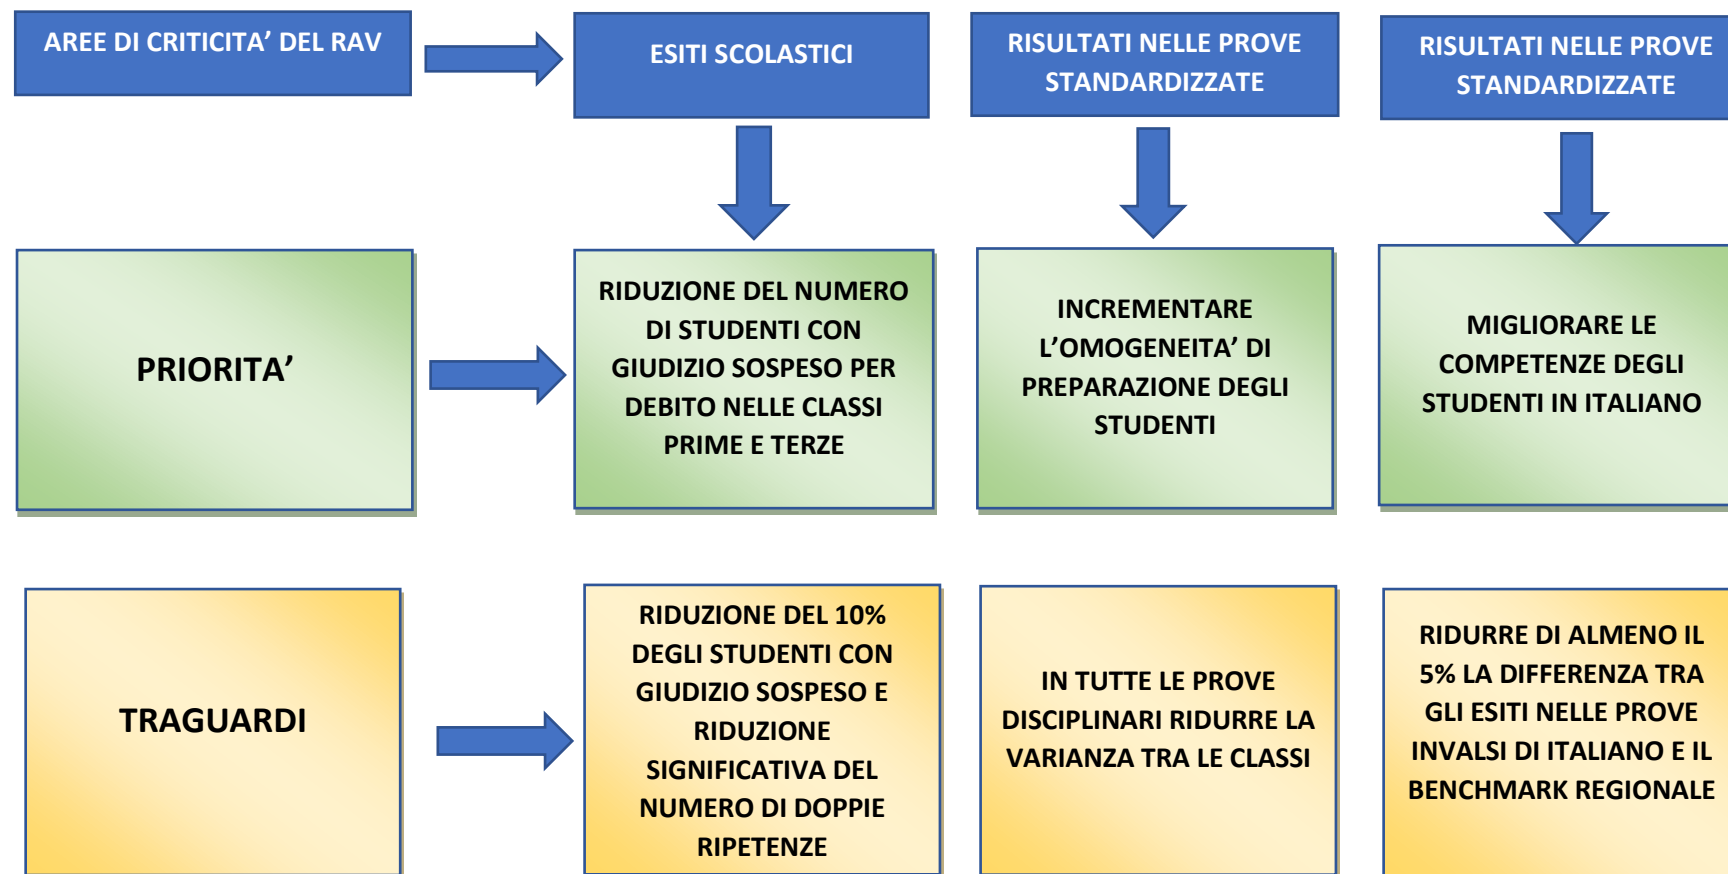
AREE DI CRITICITA' DEL RAV

ESITI SCOLASTICI

RISULTATI NELLE PROVE STANDARDIZZATE

RISULTATI NELLE PROVE STANDARDIZZATE

PRIORITA'

RIDUZIONE DEL NUMERO DI STUDENTI CON GIUDIZIO SOSPESO PER DEBITO NELLE CLASSI PRIME E TERZE

INCREMENTARE L'OMOGENEITA' DI PREPARAZIONE DEGLI STUDENTI

MIGLIORARE LE COMPETENZE DEGLI STUDENTI IN ITALIANO

TRAGUARDI

RIDUZIONE DEL 10% DEGLI STUDENTI CON GIUDIZIO SOSPESO E RIDUZIONE SIGNIFICATIVA DEL NUMERO DI DOPPIE RIPETENZE

IN TUTTE LE PROVE DISCIPLINARI RIDURRE LA VARIANZA TRA LE CLASSI

RIDURRE DI ALMENO IL 5% LA DIFFERENZA TRA GLI ESITI NELLE PROVE INVALSI DI ITALIANO E IL BENCHMARK REGIONALE